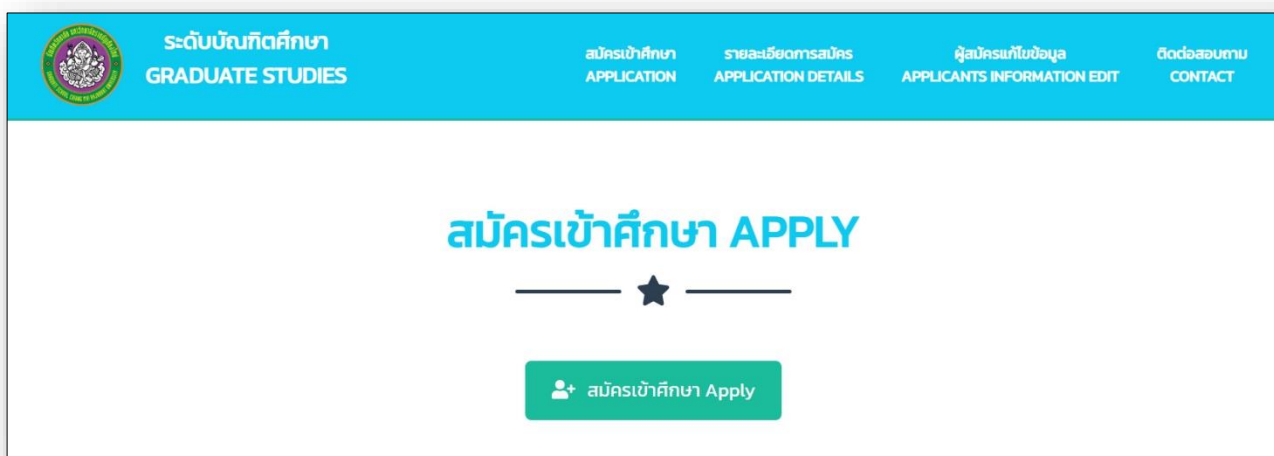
ระดับบัณฑิตศึกษา
GRADUATE STUDIES

สมัครเข้าศึกษา
APPLICATION

รายละเอียดการสมัคร
APPLICATION DETAILS

ผู้สมัครแก้ไขข้อมูล
APPLICANTS INFORMATION EDIT

ติดต่อสอบถาม
CONTACT

สมัครเข้าศึกษา APPLY

สมัครเข้าศึกษา Apply